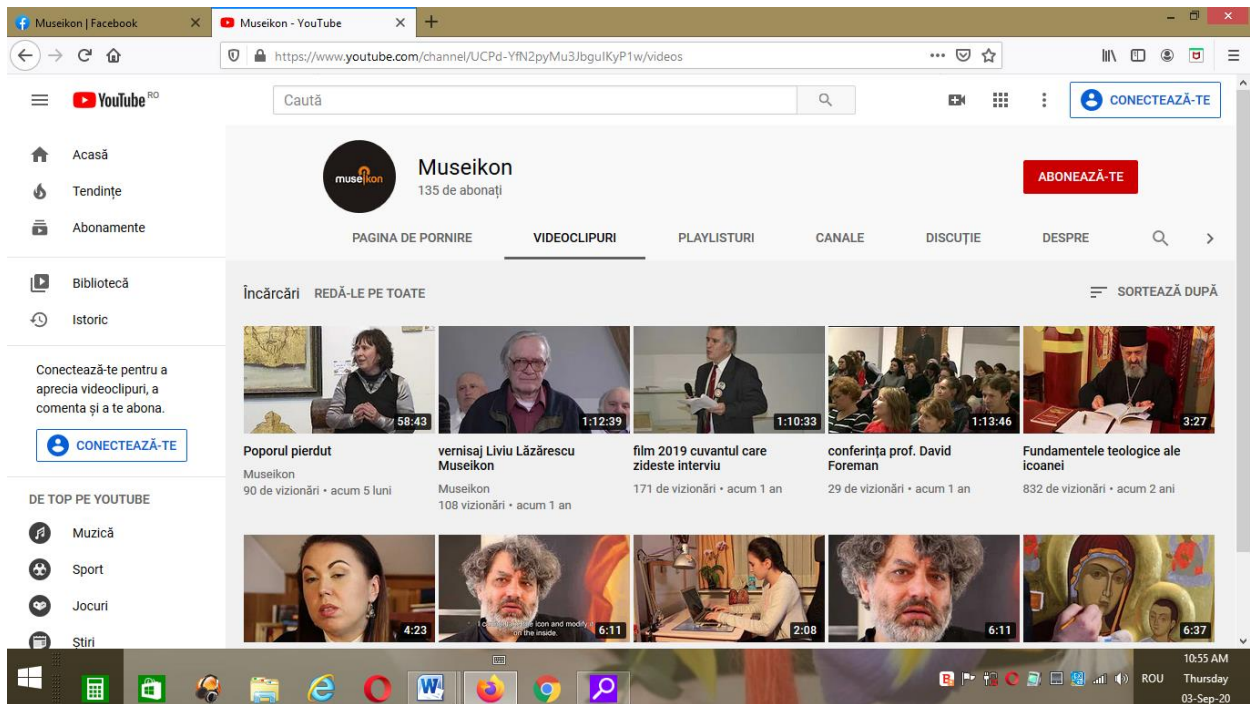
Museikon | Facebook
Museikon - YouTube
https://www.youtube.com/channel/UCPd-YfN2pyMu3JbguIKyP1w/videos

YouTube RO
Caută
CONECTEAZĂ-TE

Acasă
Tendințe
Abonamente
Bibliotecă
Istoric

Conectează-te pentru a aprecia videoclipuri, a comenta și a te abona.
CONECTEAZĂ-TE

DE TOP PE YOUTUBE
Muzică
Sport
Jocuri
Știri

museikon
Museikon
135 de abonați
ABONEAZĂ-TE

PAGINA DE PORNIRE
VIDEOCLIPURI
PLAYLISTURI
CANALE
DISCUȚIE
DESPRE

Încărcări REDĂ-LE PE TOATE
SORTEAZĂ DUPĂ

58:43
Poporul pierdut
Museikon
90 de vizionări • acum 5 luni

1:12:39
vernisaj Liviu Lăzărescu Museikon
Museikon
108 vizionări • acum 1 an

1:10:33
film 2019 cuvantul care zideste interviu
171 de vizionări • acum 1 an

1:13:46
conferința prof. David Foreman
29 de vizionări • acum 1 an

3:27
Fundamentele teologice ale icoanei
832 de vizionări • acum 2 ani

4:23
6:11
I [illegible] icon and modify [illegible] on the inside.
2:08
6:11
6:37

ROU
10:55 AM
Thursday
03-Sep-20